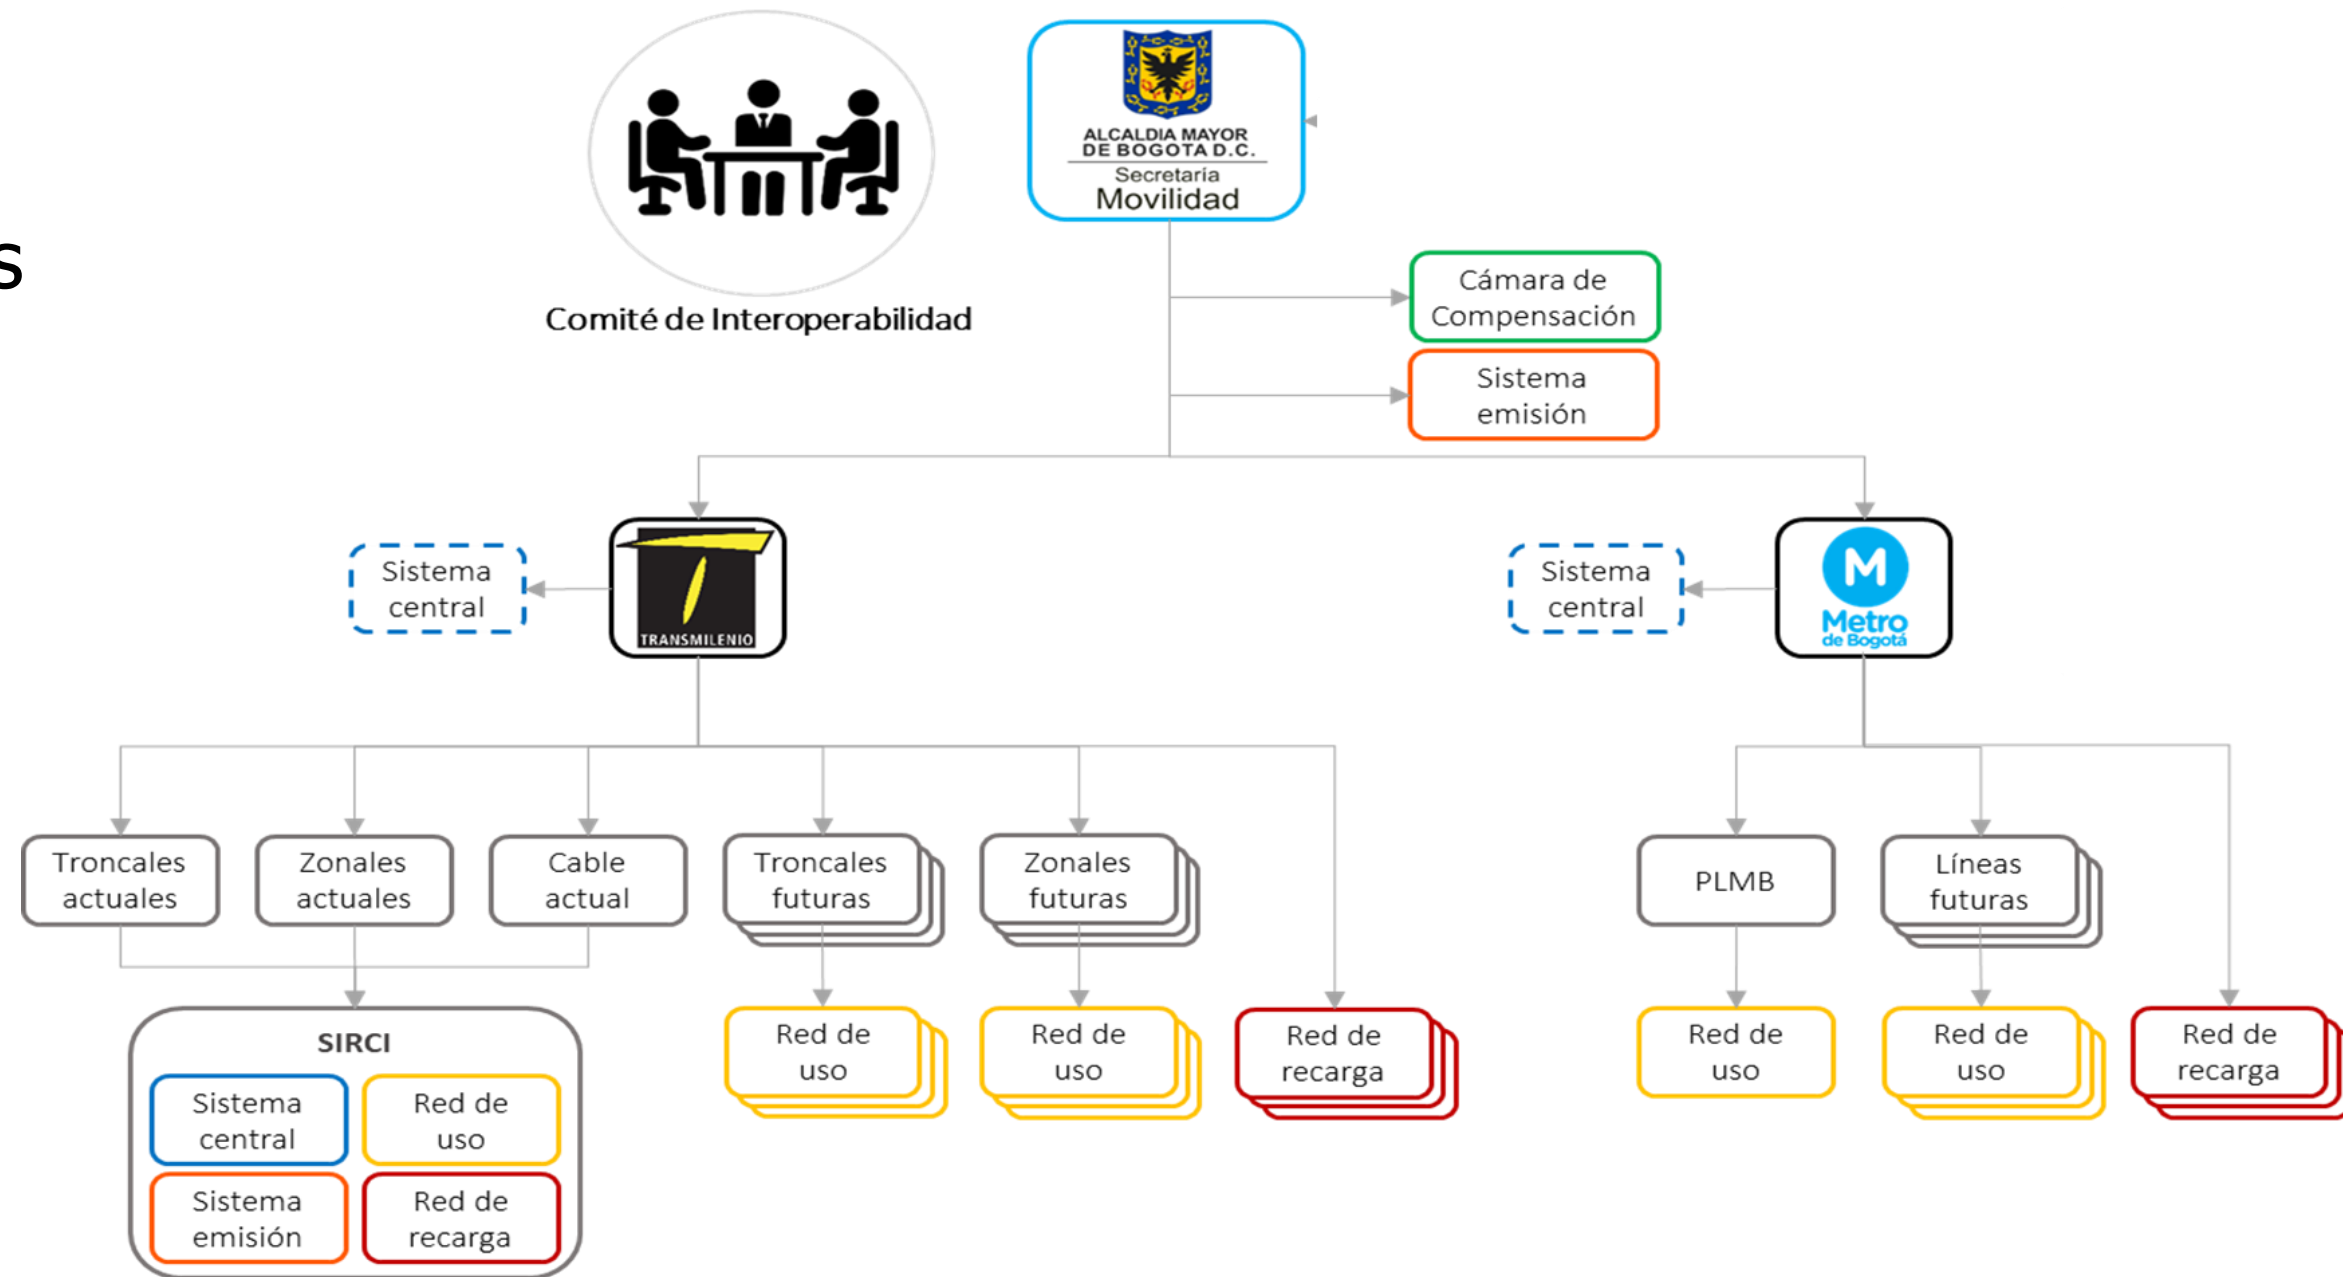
s

Comité de Interoperabilidad

ALCALDIA MAYOR DE BOGOTA D.C.
Secretaría
Movilidad

Cámara de Compensación

Sistema emisión

Sistema central

TRANSMILENIO

Sistema central

M
Metro de Bogotá

Troncales actuales

Zonales actuales

Cable actual

Troncales futuras

Zonales futuras

PLMB

Líneas futuras

SIRCI
Sistema central
Red de uso
Sistema emisión
Red de recarga

Red de uso

Red de uso

Red de recarga

Red de uso

Red de uso

Red de recarga